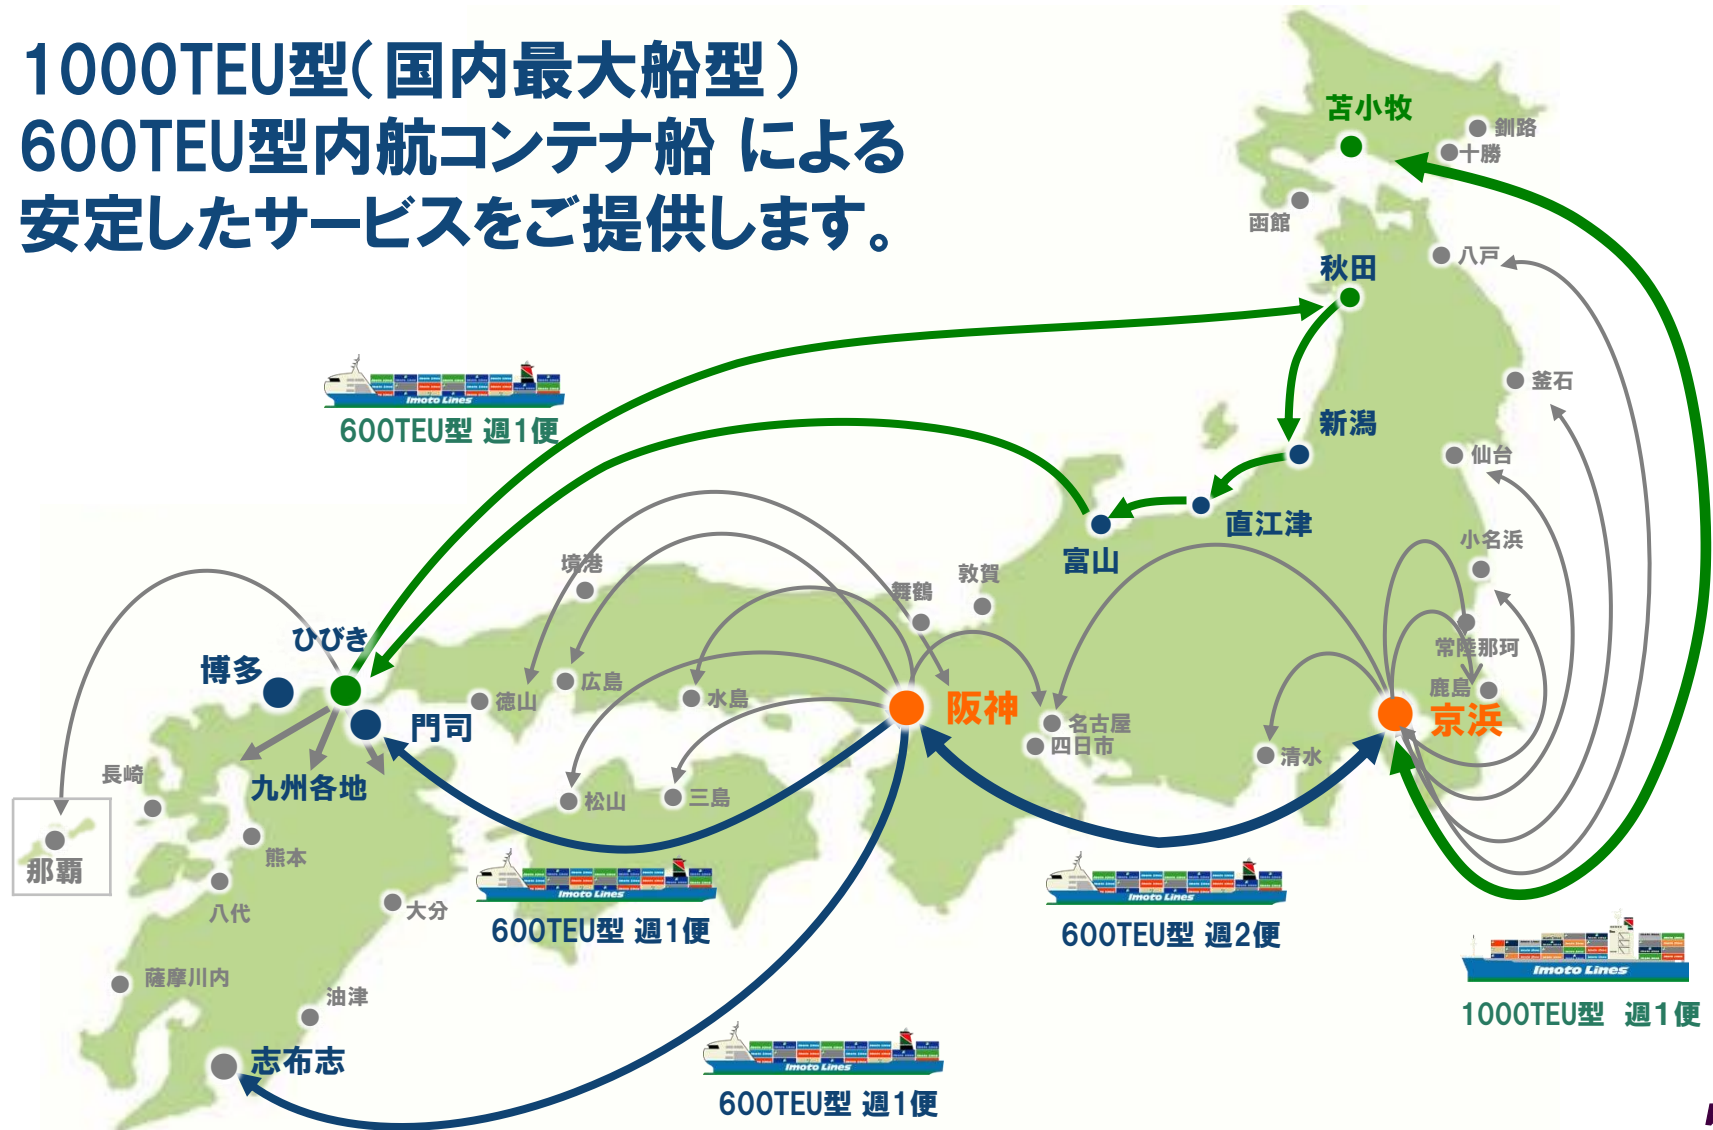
1000TEU型(国内最大船型)
600TEU型内航コンテナ船 による
安定したサービスをご提供します。

苫小牧
釧路
十勝
函館
八戸
秋田
釜石
新潟
仙台
直江津
富山
小名浜
敦賀
舞鶴
境港
常陸那珂
鹿島
京浜
阪神
名古屋
四日市
清水
ひびき
博多
門司
徳山
広島
水島
松山
三島
長崎
九州各地
那覇
熊本
八代
大分
薩摩川内
油津
志布志

600TEU型 週1便
600TEU型 週1便
600TEU型 週2便
600TEU型 週1便
1000TEU型 週1便

Imoto Lines
Imoto Lines
Imoto Lines
Imoto Lines
Imoto Lines